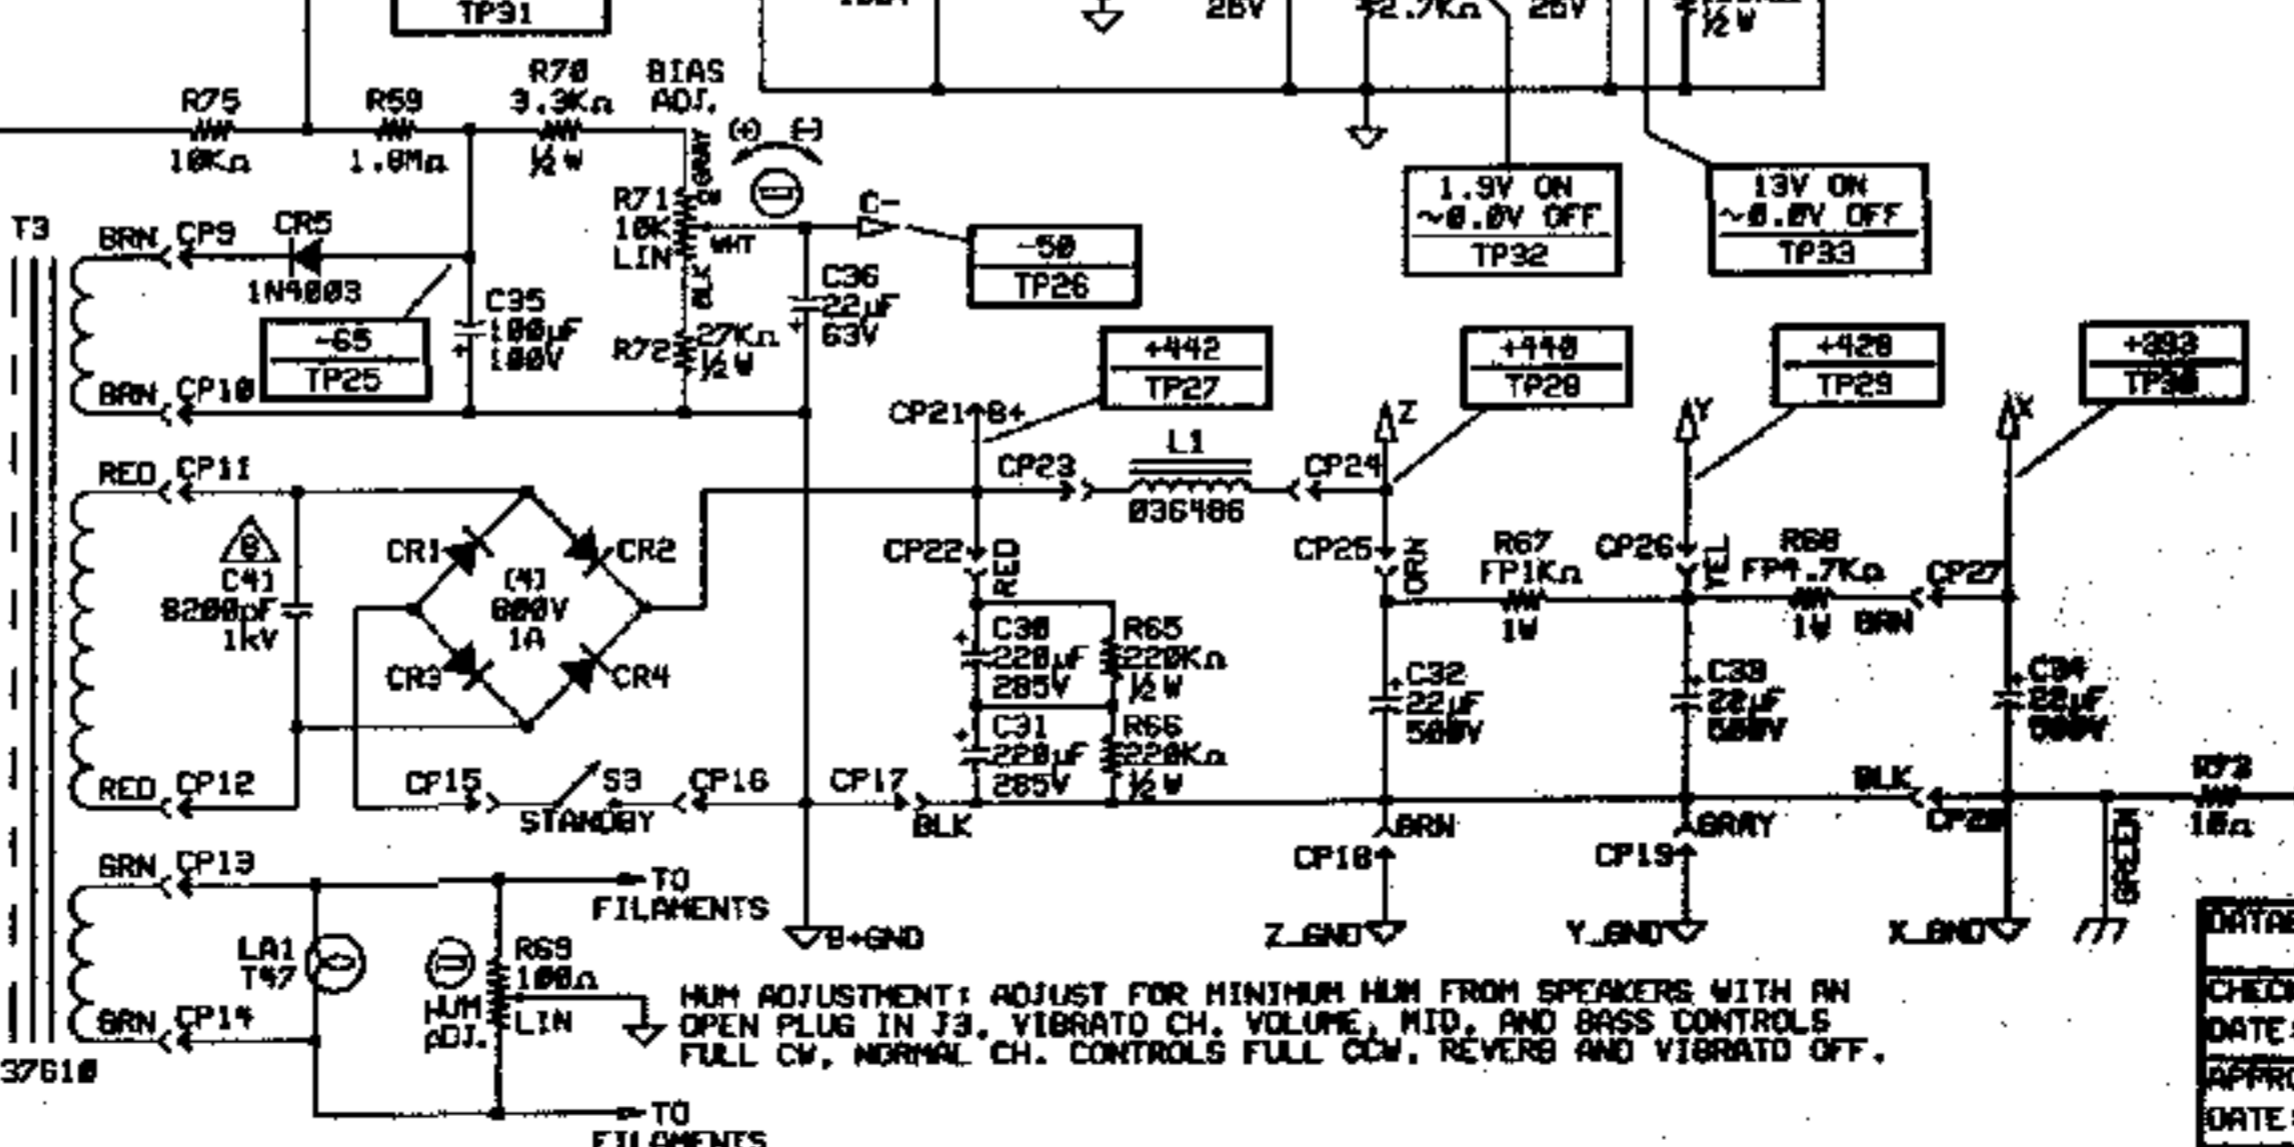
TP31
26V
2.7KΩ
26V
½ W
R75
10KΩ
R59
1.0MΩ
R70
3.3KΩ
½ W
BIAS
ADJ.
(+) (-)
GRAY
CW
R71
10K
LIN
WHT
BLK
C-
-50
TP26
1.9V ON
~0.0V OFF
TP32
13V ON
~0.0V OFF
TP33
T3
BRN
CP9
CR5
1N4003
-65
TP25
C35
100µF
100V
R72
27KΩ
½ W
C36
22µF
63V
BRN
CP10
+442
TP27
CP21
B+
+440
TP28
+420
TP29
+393
TP30
Z
Y
X
RED
CP11
CP23
L1
036486
CP24
8
C41
8200pF
1kV
CR1
CR2
(4)
800V
1A
CR3
CR4
CP22
RED
CP25
RED
R67
FP1KΩ
1W
CP26
RED
R68
FP4.7KΩ
1W
BRN
CP27
C30
220µF
285V
R65
220KΩ
½ W
C31
220µF
285V
R66
220KΩ
½ W
C32
22µF
500V
C33
22µF
500V
C34
22µF
500V
RED
CP12
CP15
S3
STANDBY
CP16
CP17
BLK
BLK
CP28
R73
10Ω
BRN
CP18
GRAY
CP19
GRN
CP13
TO
FILAMENTS
B+GND
Z_GND
Y_GND
X_GND
LA1
T47
R69
100Ω
HUM
ADJ.
LIN
GRN
CP14
37610
HUM ADJUSTMENT: ADJUST FOR MINIMUM HUM FROM SPEAKERS WITH AN OPEN PLUG IN J3. VIBRATO CH. VOLUME, MID, AND BASS CONTROLS FULL CW, NORMAL CH. CONTROLS FULL CCW. REVERB AND VIBRATO OFF.
TO
FILAMENTS
DATE
CHECK
DATE
APPRO
DATE